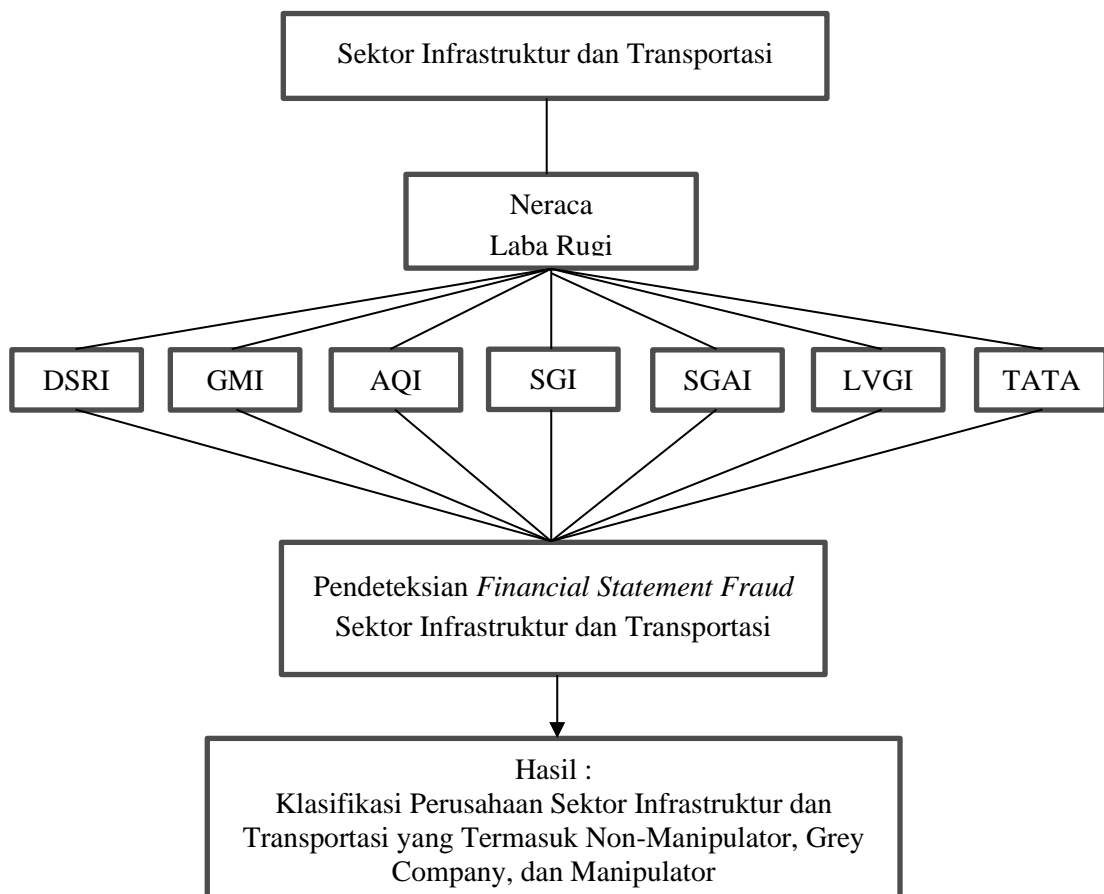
Sektor Infrastruktur dan Transportasi

Neraca
Laba Rugi

DSRI

GMI

AQI

SGI

SGAI

LVGI

TATA

Pendeteksian *Financial Statement Fraud*
Sektor Infrastruktur dan Transportasi

Hasil :
Klasifikasi Perusahaan Sektor Infrastruktur dan Transportasi yang Termasuk Non-Manipulator, Grey Company, dan Manipulator